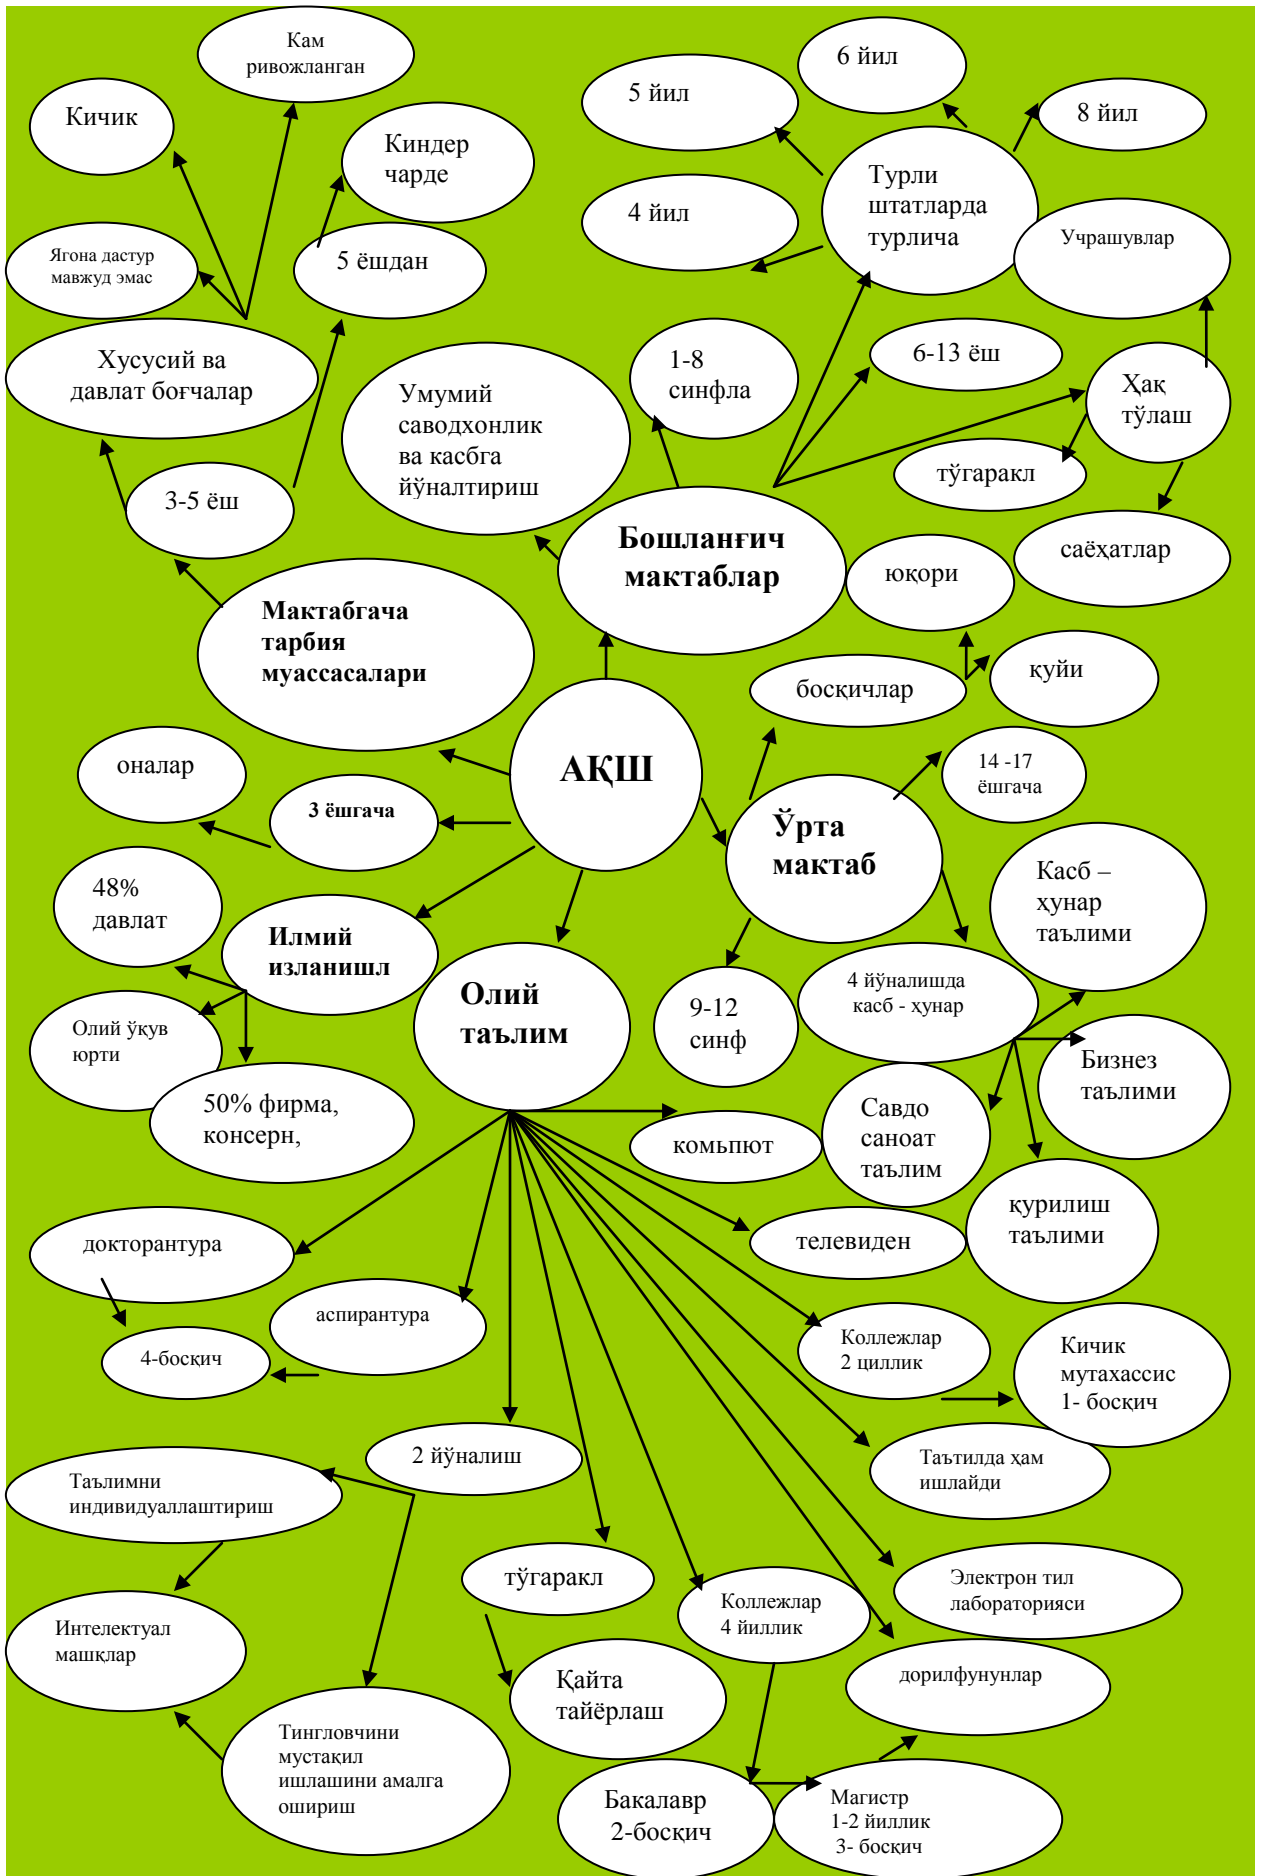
Кам ривожланган

Кичик

Киндер чарде

Ягона дастур мавжуд эмас

5 ёшдан

Хусусий ва давлат боғчалар

3-5 ёш

5 йил

6 йил

8 йил

4 йил

Турли штатларда турлича

Учрашувлар

1-8 синфла

6-13 ёш

Ҳақ тўлаш

Умумий саводхонлик ва касбга йўналтириш

тўгаракл

саёҳатлар

Бошланғич мактаблар

юқори

Мактабгача тарбия муассасалари

босқичлар

қуйи

АҚШ

оналар

14 -17 ёшгача

3 ёшгача

Ўрта мактаб

48% давлат

Касб – ҳунар таълими

Илмий изланишл

Олий таълим

9-12 синф

4 йўналишда касб - ҳунар

Олий ўқув юрти

Бизнез таълими

50% фирма, консерн,

комьпют

Савдо саноат таълим

қурилиш таълими

докторантура

телевиден

аспирантура

4-босқич

Коллежлар 2 циллик

Кичик мутахассис 1- босқич

2 йўналиш

Таътилда ҳам ишлайди

Таълимни индивидуаллаштириш

тўгаракл

Электрон тил лабораторияси

Коллежлар 4 йиллик

Интелектуал машқлар

Қайта тайёрлаш

дорилфунунлар

Тингловчини мустақил ишлашини амалга ошириш

Бакалавр 2-босқич

Магистр 1-2 йиллик 3- босқич